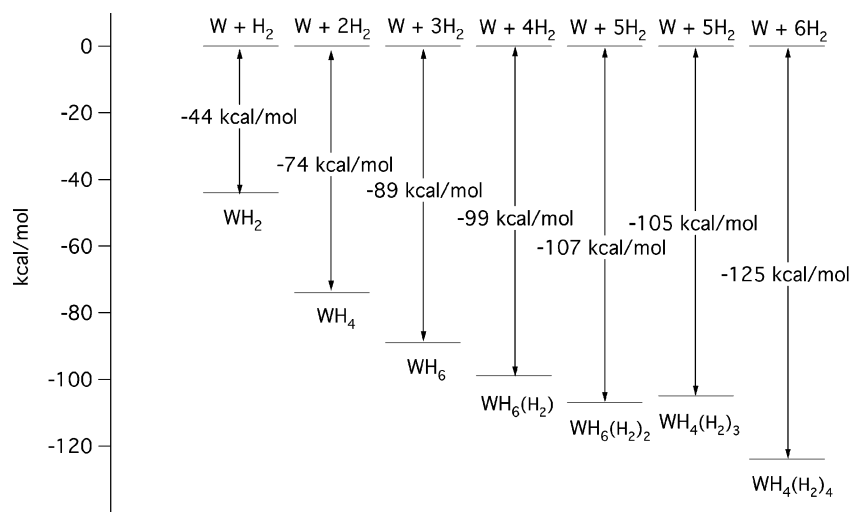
kcal/mol

0
-20
-40
-60
-80
-100
-120

$W + H_2$ $W + 2H_2$ $W + 3H_2$ $W + 4H_2$ $W + 5H_2$ $W + 5H_2$ $W + 6H_2$

-44 kcal/mol
$WH_2$

-74 kcal/mol
$WH_4$

-89 kcal/mol
$WH_6$

-99 kcal/mol
$WH_6(H_2)$

-107 kcal/mol
$WH_6(H_2)_2$

-105 kcal/mol
$WH_4(H_2)_3$

-125 kcal/mol
$WH_4(H_2)_4$